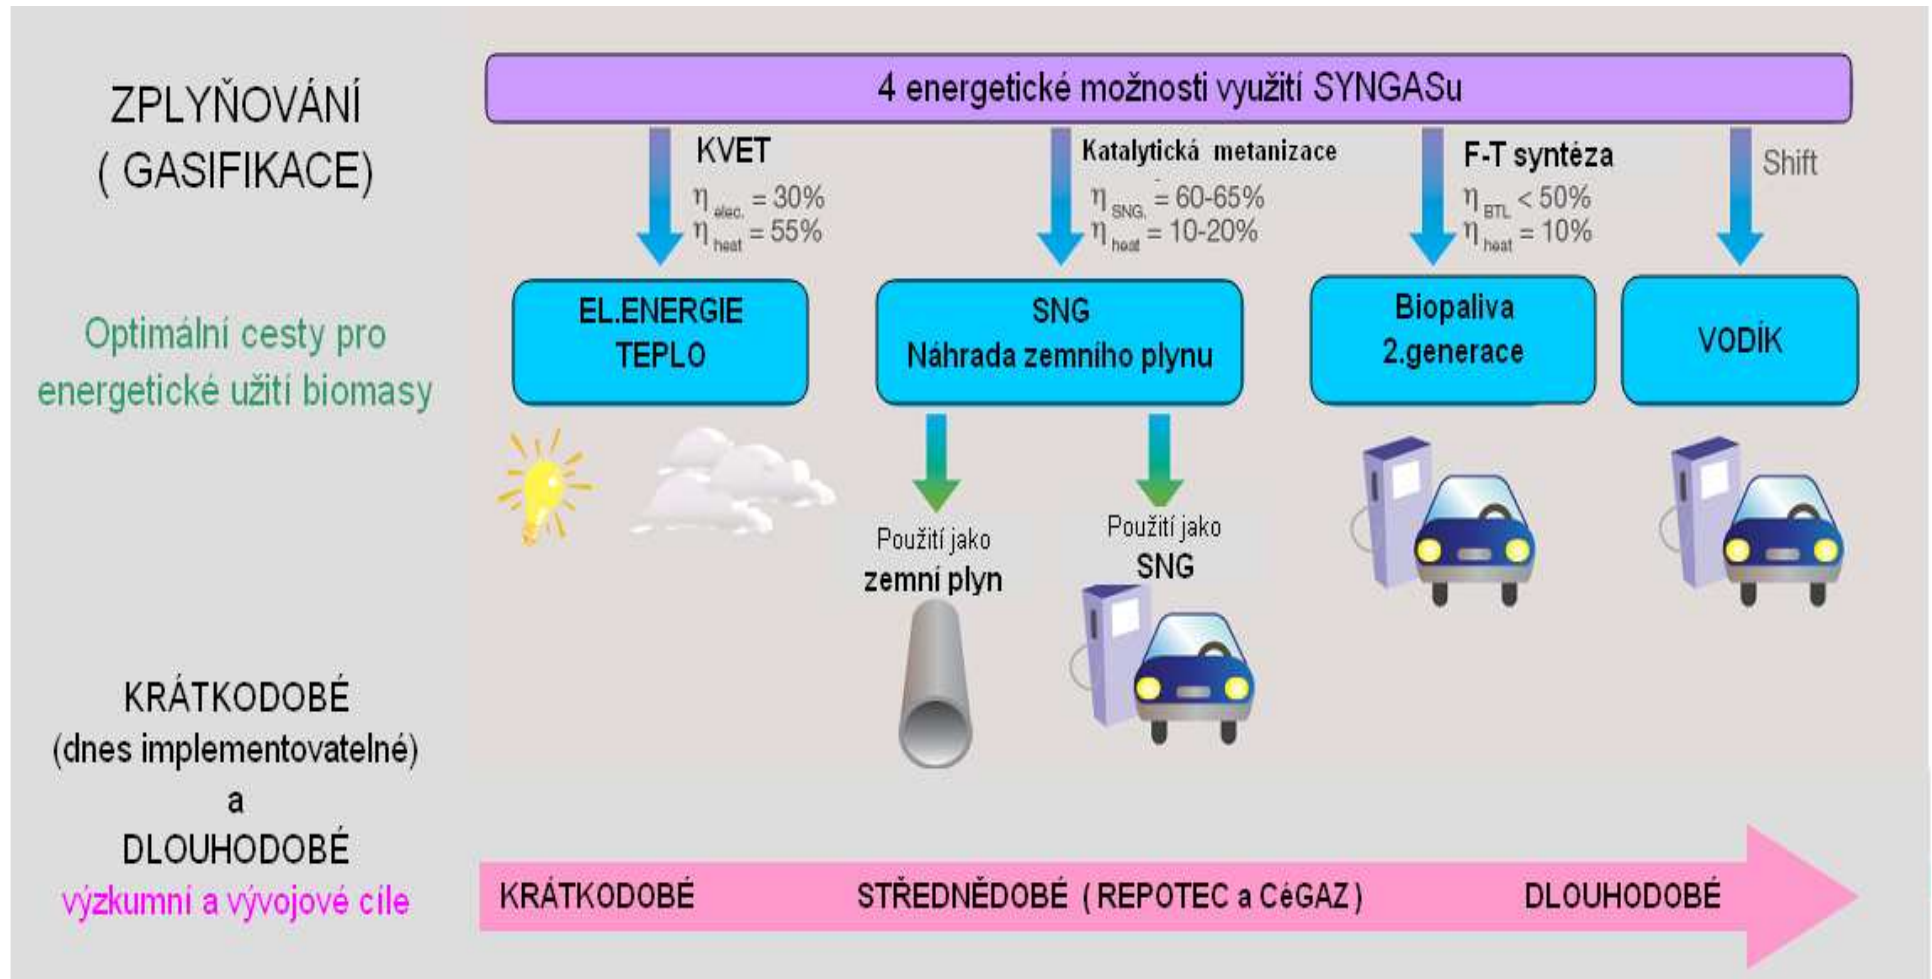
ZPLYŇOVÁNÍ
( GASIFIKACE)

4 energetické možnosti využití SYNGASu

KVET
$\eta_{elec.} = 30\%$
$\eta_{heat} = 55\%$

Katalytická metanizace
$\eta_{SNG.} = 60\text{-}65\%$
$\eta_{heat} = 10\text{-}20\%$

F-T syntéza
$\eta_{BTL} < 50\%$
$\eta_{heat} = 10\%$

Shift

Optimální cesty pro energetické užití biomasy

EL.ENERGIE
TEPLO

SNG
Náhrada zemního plynu

Biopaliva
2.generace

VODÍK

Použití jako
zemní plyn

Použití jako
SNG

KRÁTKODOBÉ
(dnes implementovatelné)
a
DLOUHODOBÉ
výzkumní a vývojové cíle

KRÁTKODOBÉ
STŘEDNĚDOBÉ ( REPOTEC a CéGAZ )
DLOUHODOBÉ